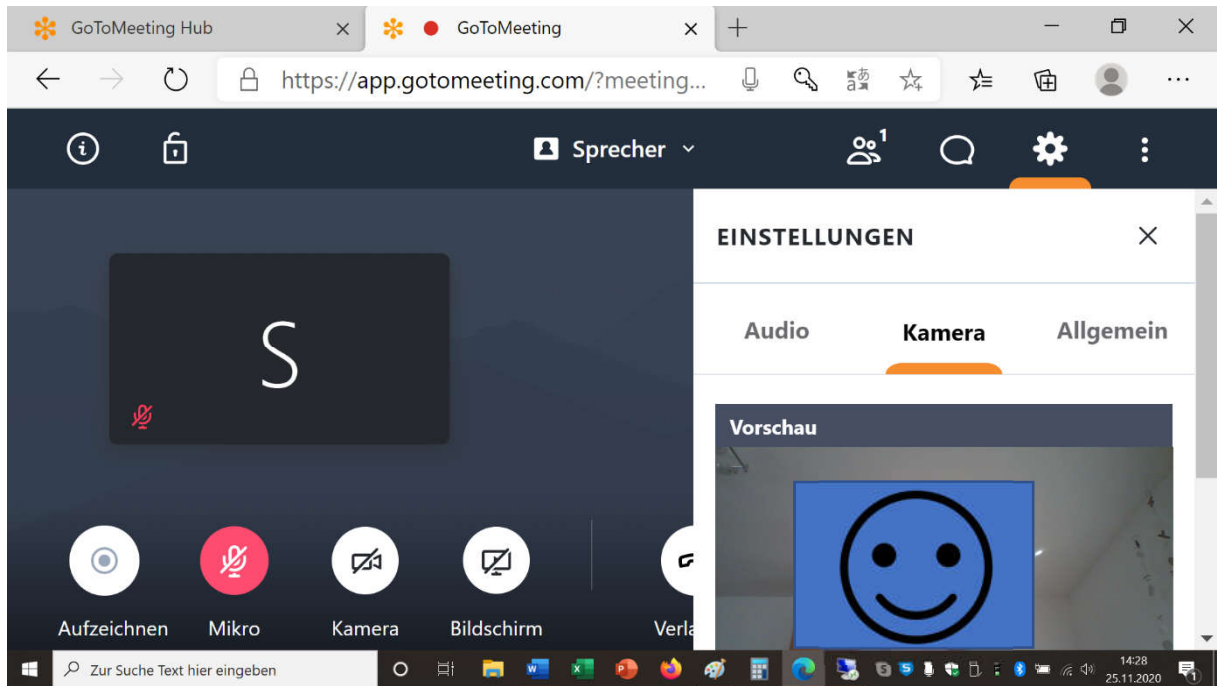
GoToMeeting Hub
GoToMeeting
https://app.gotomeeting.com/?meeting...

Sprecher

1

S

EINSTELLUNGEN

Audio
Kamera
Allgemein

Vorschau

Aufzeichnen
Mikro
Kamera
Bildschirm
Verla

Zur Suche Text hier eingeben

14:28
25.11.2020